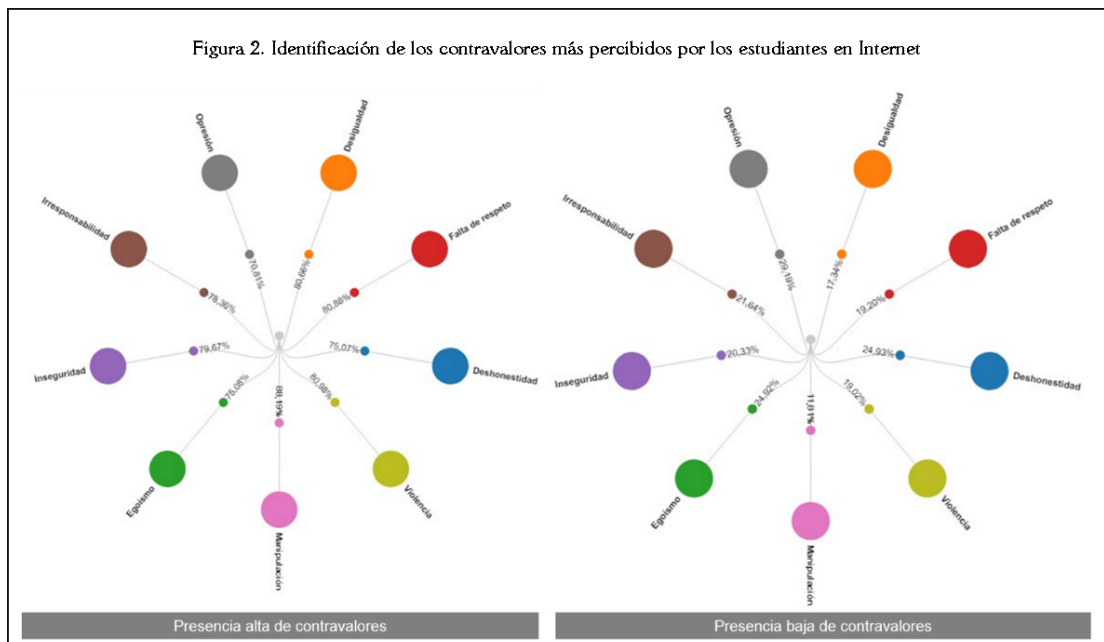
Figura 2. Identificación de los contravalores más percibidos por los estudiantes en Internet

Opresión
Desigualdad
Irresponsabilidad
Falta de respeto
70,81%
80,66%
78,36%
80,88%
Inseguridad
79,67%
75,07%
Deshonestidad
75,08%
88,19%
80,98%
Egoísmo
Violencia
Manipulación

Presencia alta de contravalores

Opresión
Desigualdad
Irresponsabilidad
Falta de respeto
29,19%
17,34%
21,64%
19,20%
Inseguridad
20,33%
24,93%
Deshonestidad
24,92%
11,81%
19,02%
Egoísmo
Violencia
Manipulación

Presencia baja de contravalores